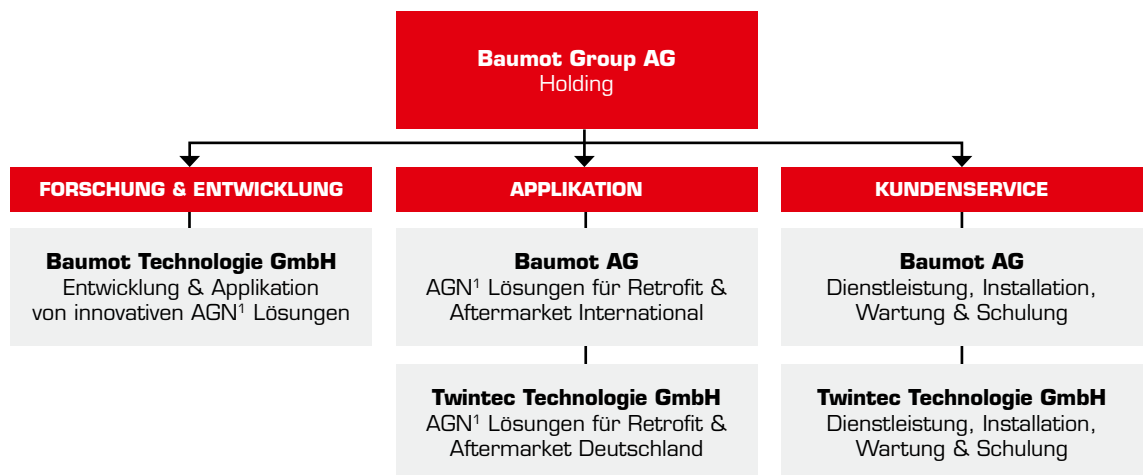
Baumot Group AG
Holding

FORSCHUNG & ENTWICKLUNG

Baumot Technologie GmbH
Entwicklung & Applikation von innovativen AGN$^1$ Lösungen

APPLIKATION

Baumot AG
AGN$^1$ Lösungen für Retrofit & Aftermarket International

Twintec Technologie GmbH
AGN$^1$ Lösungen für Retrofit & Aftermarket Deutschland

KUNDENSERVICE

Baumot AG
Dienstleistung, Installation, Wartung & Schulung

Twintec Technologie GmbH
Dienstleistung, Installation, Wartung & Schulung